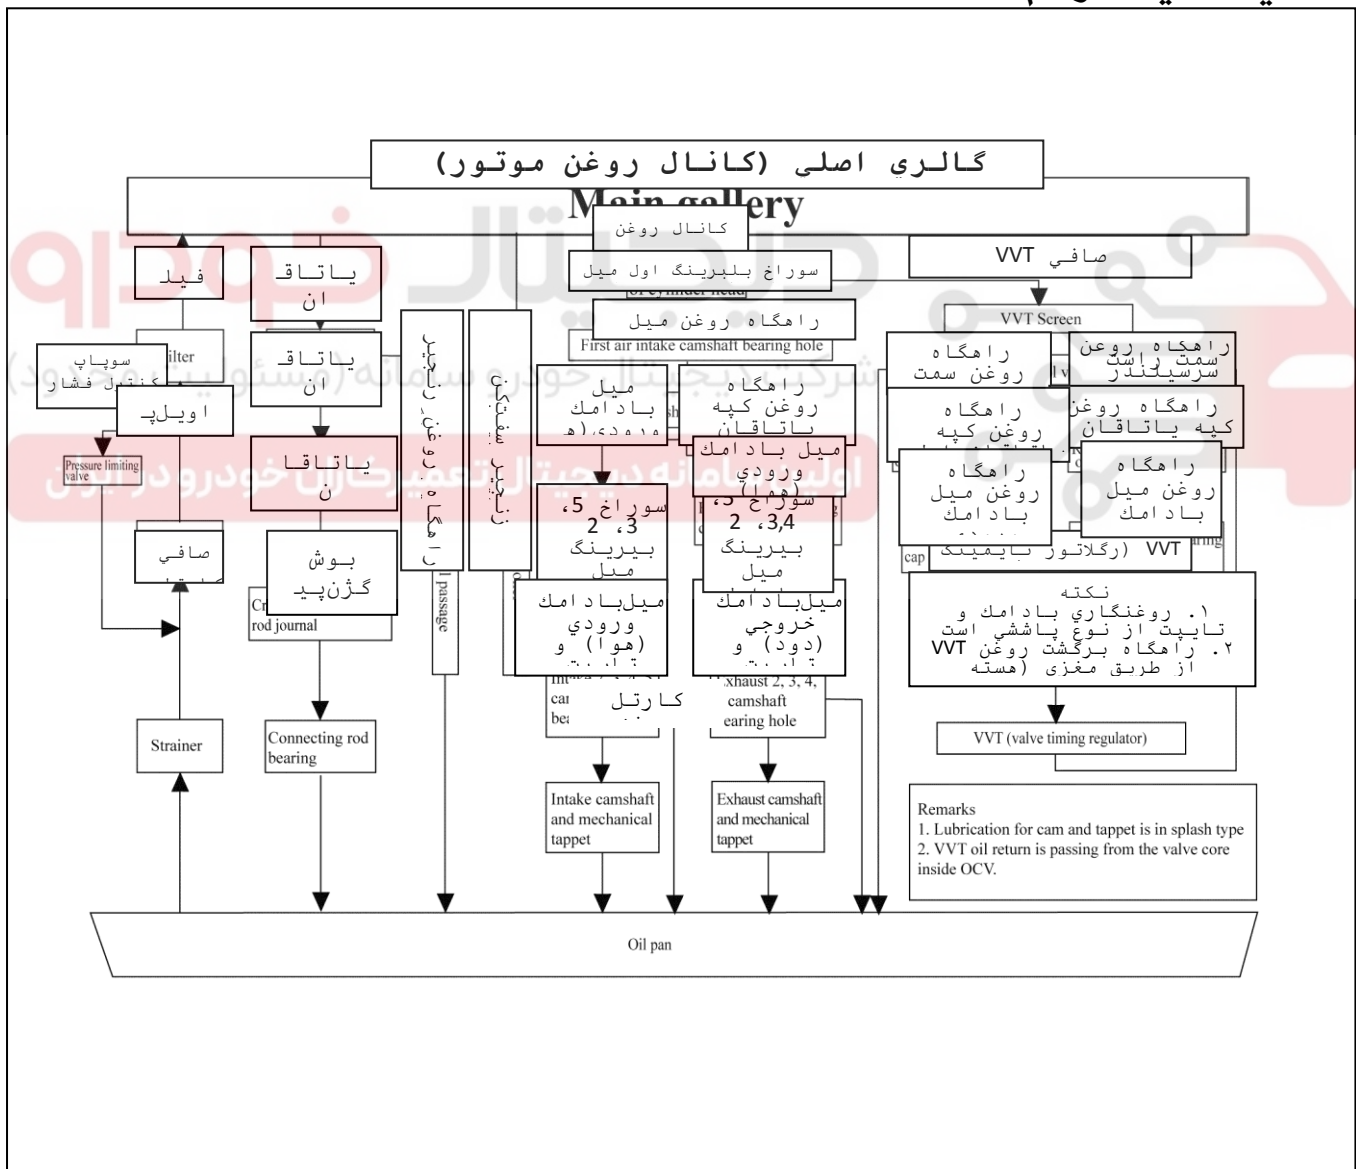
گالري اصلی (کانال روغن موتور)

Main gallery

کانال روغن

سوراخ بلبرینگ اول میل

راهگاه روغن میل

First air intake camshaft bearing hole

صافي VVT

VVT Screen

فیلد

یاتاقان

یاتاقان

یاتاقان

سوپاپ کنترل فشار

اویلپ

ilter

Pressure limiting valve

صافي

بوش گژنپید

Cr rod journal

راهگاه روغن زنجیر

زنجیر سفتکن

passage

میل بادامك ورودي(هوا)

راهگاه روغن کپه یاتاقان

میل بادامك ورودي (هوا)

سوراخ 5، 3، 2 بیرینگ میل

سوراخ 3، 3,4 ،2 بیرینگ میل

میلبادامك ورودي (هوا) و تایپت

میلبادامك خروجي (دود) و تایپت

کارتل

Int cam bea

xhaust 2, 3, 4, camshaft earing hole

راهگاه روغن سمت

راهگاه روغن سمت راست سرسیلندر

راهگاه روغن کپه یاتاقان

راهگاه روغن کپه یاتاقان

راهگاه روغن میل بادامك

راهگاه روغن میل بادامك

VVT (رگلاتور تایمینگ

cap

aring

نکته
۱. روغنگاري بادامك و تایپت از نوع پاشش است
۲. راهگاه برگشت روغن VVT از طریق مغزی (هسته

Strainer

Connecting rod bearing

Intake camshaft and mechanical tappet

Exhaust camshaft and mechanical tappet

VVT (valve timing regulator)

Remarks
1. Lubrication for cam and tappet is in splash type
2. VVT oil return is passing from the valve core inside OCV.

Oil pan